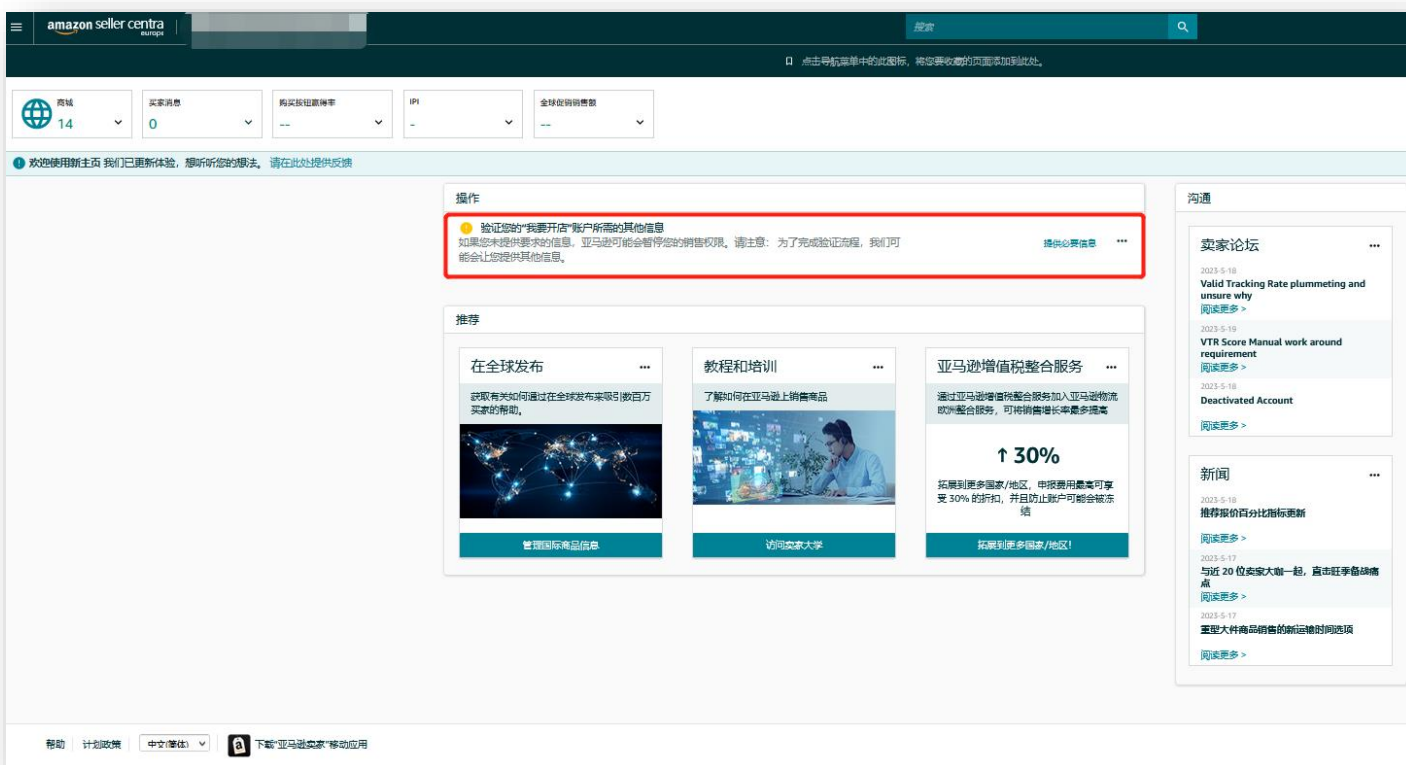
amazon seller central europe

搜索

点击导航菜单中的此图标，将您要收藏的页面添加到此处。

商城
14

买家消息
0

购买按钮赢得率
--

IPI
-

全球促销销售额
--

欢迎使用新主页 我们已更新体验，想听听您的想法。请在此处提供反馈

操作

验证您的"我要开店"账户所需的其他信息
如果您未提供要求的信息，亚马逊可能会暂停您的销售权限。请注意：为了完成验证流程，我们可能会让您提供其他信息。

提供必要信息

推荐

在全球发布
获取有关如何通过在全球发布来吸引数百万买家的帮助。
管理国际商品信息

教程和培训
了解如何在亚马逊上销售商品
访问卖家大学

亚马逊增值税整合服务
通过亚马逊增值税整合服务加入亚马逊物流欧洲整合服务，可将销售增长率最多提高
↑30%
拓展到更多国家/地区，申报费用最高可享受 30% 的折扣，并且防止账户可能会被冻结
拓展到更多国家/地区!

沟通

卖家论坛
2023-5-18
Valid Tracking Rate plummeting and unsure why
阅读更多 >
2023-5-19
VTR Score Manual work around requirement
阅读更多 >
2023-5-18
Deactivated Account
阅读更多 >

新闻
2023-5-18
推荐报价百分比指标更新
阅读更多 >
2023-5-17
与近 20 位卖家大咖一起，直击旺季备战痛点
阅读更多 >
2023-5-17
重型大件商品销售的新运输时间选项
阅读更多 >

帮助 计划政策 中文(简体) 下载"亚马逊卖家"移动应用